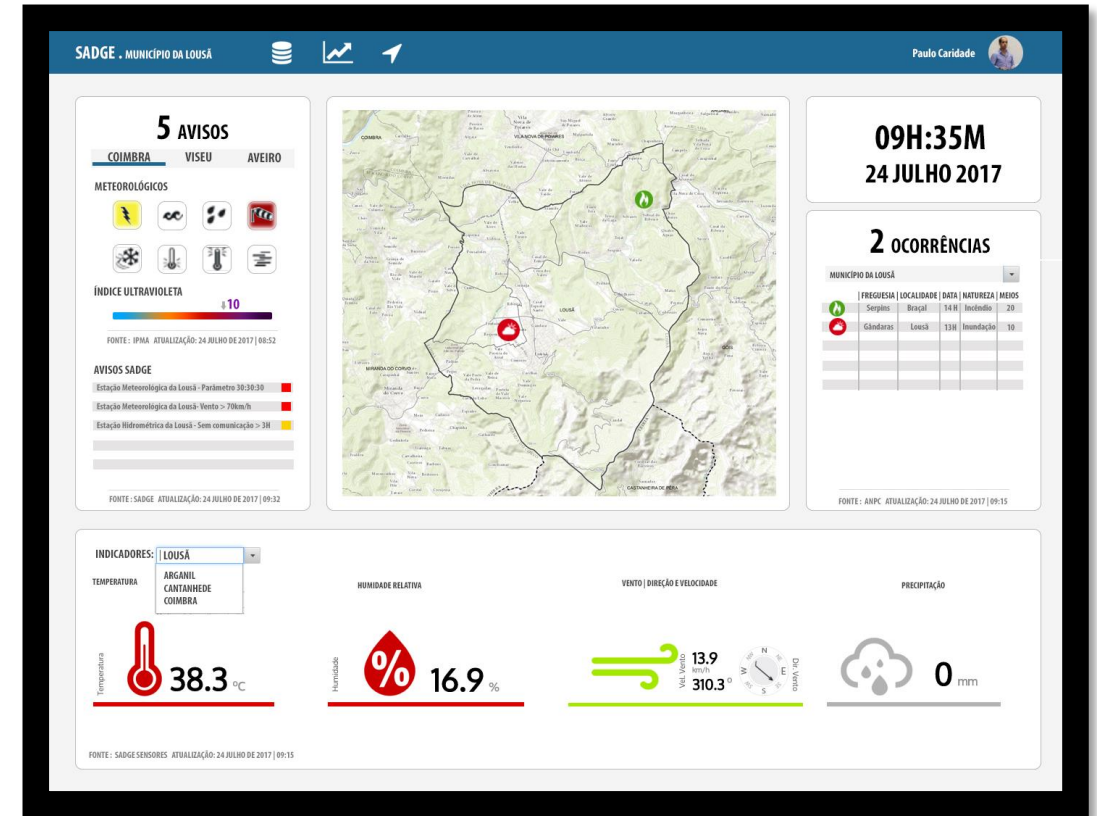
SADGE . MUNICÍPIO DA LOUSÃ

Paulo Caridade

5 AVISOS

COIMBRA VISEU AVEIRO

METEOROLÓGICOS

ÍNDICE ULTRAVIOLETA

10

FONTE: IPMA ATUALIZAÇÃO: 24 JULHO DE 2017 | 08:52

AVISOS SADGE

Estação Meteorológica da Lousã - Parâmetro 30:30:30

Estação Meteorológica da Lousã- Vento > 70km/h

Estação Hidrométrica da Lousã - Sem comunicação > 3H

FONTE: SADGE ATUALIZAÇÃO: 24 JULHO DE 2017 | 09:32

COIMBRA

VILA NOVA DE POIARES

LOUSÃ

MIRANDA DO CORVO

GÓIS

CASTANHEIRA DE PERA

09H:35M
24 JULHO 2017

2 OCORRÊNCIAS

MUNICÍPIO DA LOUSÃ

| | FREGUESIA | LOCALIDADE | DATA | NATUREZA | MEIOS |
|---|---|---|---|---|---|
| | Serpins | Braçal | 14 H | Incêndio | 20 |
| | Gândaras | Lousã | 13H | Inundação | 10 |

FONTE: ANPC ATUALIZAÇÃO: 24 JULHO DE 2017 | 09:15

INDICADORES: LOUSÃ

ARGANIL
CANTANHEDE
COIMBRA

TEMPERATURA

HUMIDADE RELATIVA

VENTO | DIREÇÃO E VELOCIDADE

PRECIPITAÇÃO

Temperatura 38.3 ºC

Humidade % 16.9 %

Vel. Vento 13.9 km/h 310.3 º N W E S Dir. Vento

0 mm

FONTE: SADGE SENSORES ATUALIZAÇÃO: 24 JULHO DE 2017 | 09:15